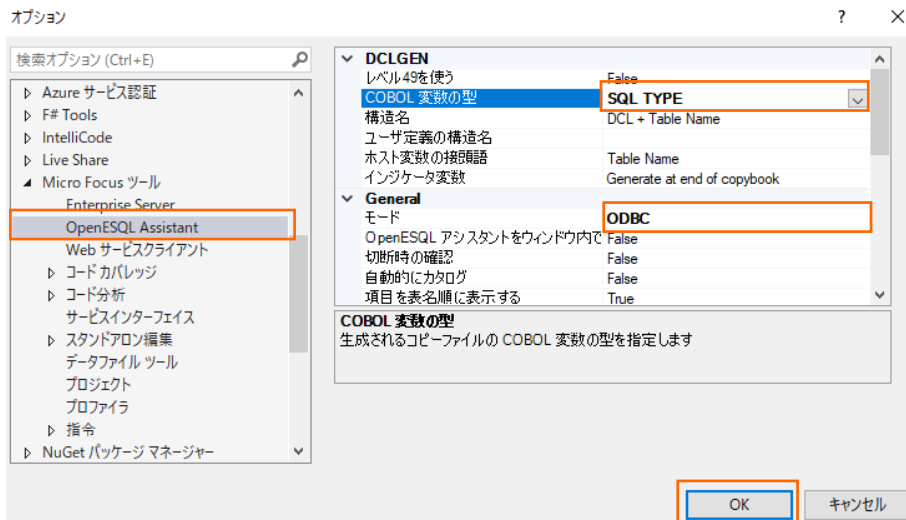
オプション

?

検索オプション (Ctrl+E)

Azure サービス認証
F# Tools
IntelliCode
Live Share
Micro Focus ツール
Enterprise Server
OpenESQL Assistant
Web サービスクライアント
コード カバレッジ
コード分析
サービスインターフェイス
スタンドアロン編集
データファイル ツール
プロジェクト
プロファイラ
指令
NuGet パッケージ マネージャー

| | |
|---|---|
| DCLGEN | |
| レベル49を使う | False |
| COBOL 変数の型 | SQL TYPE |
| 構造名 | DCL + Table Name |
| ユーザ定義の構造名 | |
| ホスト変数の接頭語 | Table Name |
| インジケータ変数 | Generate at end of copybook |
| General | |
| モード | ODBC |
| OpenESQL アシスタントをウィンドウ内で | False |
| 切断時の確認 | False |
| 自動的にカタログ | False |
| 項目を表名順に表示する | True |

COBOL 変数の型
生成されるコピーファイルの COBOL 変数の型を指定します

OK
キャンセル